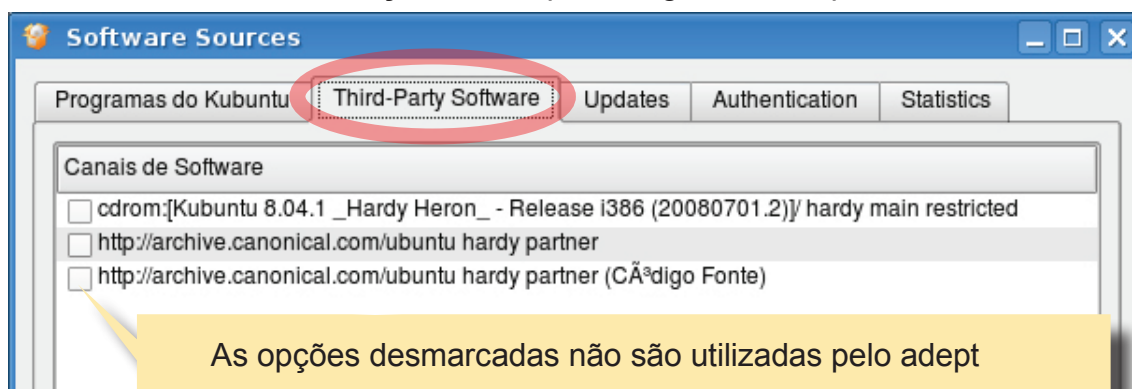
Software Sources

Programas do Kubuntu | Third-Party Software | Updates | Authentication | Statistics

Canais de Software

cdrom:[Kubuntu 8.04.1 _Hardy Heron_ - Release i386 (20080701.2)]/ hardy main restricted

http://archive.canonical.com/ubuntu hardy partner

http://archive.canonical.com/ubuntu hardy partner (CÃ³digo Fonte)

As opções desmarcadas não são utilizadas pelo adept